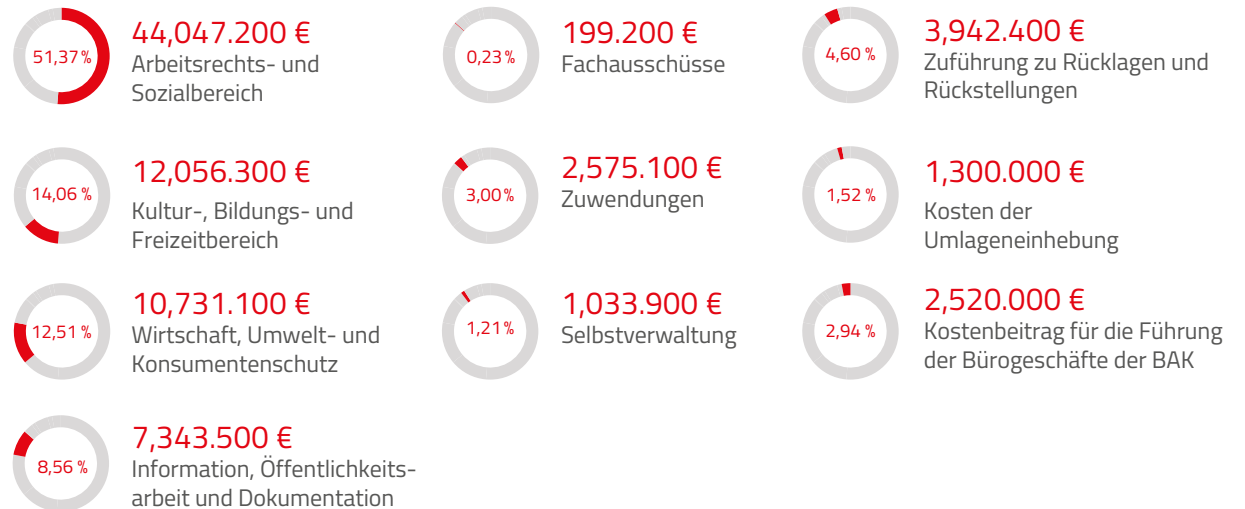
51,37 %
44,047.200 €
Arbeitsrechts- und Sozialbereich

0,23 %
199.200 €
Fachausschüsse

4,60 %
3,942.400 €
Zuführung zu Rücklagen und Rückstellungen

14,06 %
12,056.300 €
Kultur-, Bildungs- und Freizeitbereich

3,00 %
2,575.100 €
Zuwendungen

1,52 %
1,300.000 €
Kosten der Umlageneinhebung

12,51 %
10,731.100 €
Wirtschaft, Umwelt- und Konsumentenschutz

1,21 %
1,033.900 €
Selbstverwaltung

2,94 %
2,520.000 €
Kostenbeitrag für die Führung der Bürogeschäfte der BAK

8,56 %
7,343.500 €
Information, Öffentlichkeitsarbeit und Dokumentation